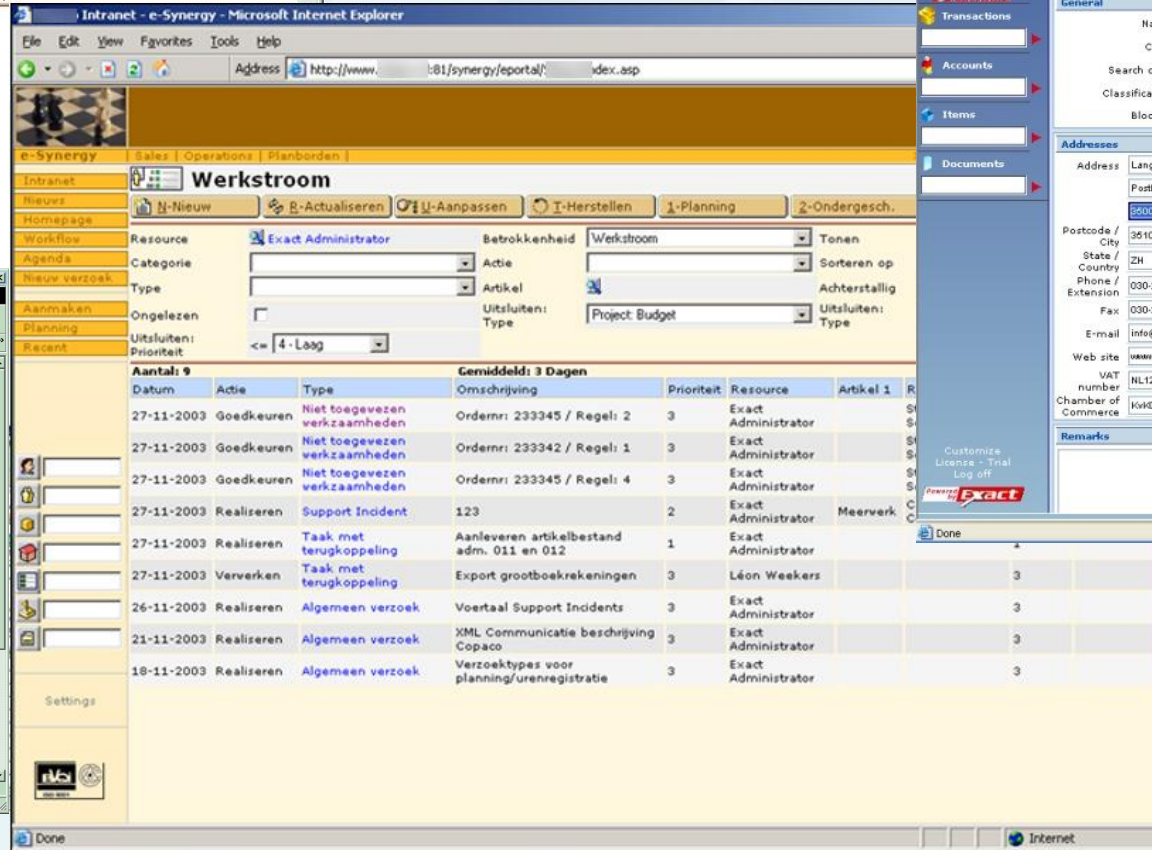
Intranet - e-Synergy - Microsoft Internet Explorer

File Edit View Favorites Tools Help

Address http://www. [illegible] :81/synergy/eportal/ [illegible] dex.asp

e-Synergy | Sales | Operations | Planborden |

Intranet
Nieuws
Homepage
Workflow
Agenda
Nieuw verzoek
Aanmaken
Planning
Recent

Werkstroom

N-Nieuw | R-Actualiseren | U-Aanpassen | T-Herstellen | 1-Planning | 2-Ondergesch.

Resource: Exact Administrator
Betrokkenheid: Werkstroom
Tonen
Categorie
Actie
Sorteren op
Type
Artikel
Achterstallig
Ongelezen
Uitsluiten: Type: Project: Budget
Uitsluiten: Type
Uitsluiten: Prioriteit: <= 4 - Laag

Aantal: 9
Gemiddeld: 3 Dagen

| Datum | Actie | Type | Omschrijving | Prioriteit | Resource | Artikel 1 | R |
|---|---|---|---|---|---|---|---|
| 27-11-2003 | Goedkeuren | Niet toegevezen verkzaamheden | Ordernr: 233345 / Regel: 2 | 3 | Exact Administrator | | |
| 27-11-2003 | Goedkeuren | Niet toegevezen verkzaamheden | Ordernr: 233342 / Regel: 1 | 3 | Exact Administrator | | |
| 27-11-2003 | Goedkeuren | Niet toegevezen verkzaamheden | Ordernr: 233345 / Regel: 4 | 3 | Exact Administrator | | |
| 27-11-2003 | Realiseren | Support Incident | 123 | 2 | Exact Administrator | Meerverk | |
| 27-11-2003 | Realiseren | Taak met terugkoppeling | Aanleveren artikelbestand adm. 011 en 012 | 1 | Exact Administrator | | |
| 27-11-2003 | Verwerken | Taak met terugkoppeling | Export grootboekrekeningen | 3 | Léon Weekers | | 3 |
| 26-11-2003 | Realiseren | Algemeen verzoek | Voertaal Support Incidents | 3 | Exact Administrator | | 3 |
| 21-11-2003 | Realiseren | Algemeen verzoek | XML Communicatie beschrijving Copaco | 3 | Exact Administrator | | 3 |
| 18-11-2003 | Realiseren | Algemeen verzoek | Verzoektypes voor planning/urenregistratie | 3 | Exact Administrator | | 3 |

Settings

Done
Internet

Transactions
Accounts
Items
Documents
Customize
License - Trial
Log off
Powered by Exact
Done

General
Na
C
Search c
Classifica
Bloc
Addresses
Address Lang
Post
Postcode / City 3510
State / Country ZH
Phone / Extension 030-
Fax 030-
E-mail info@
Web site www
VAT number NL12
Chamber of Commerce KvK
Remarks